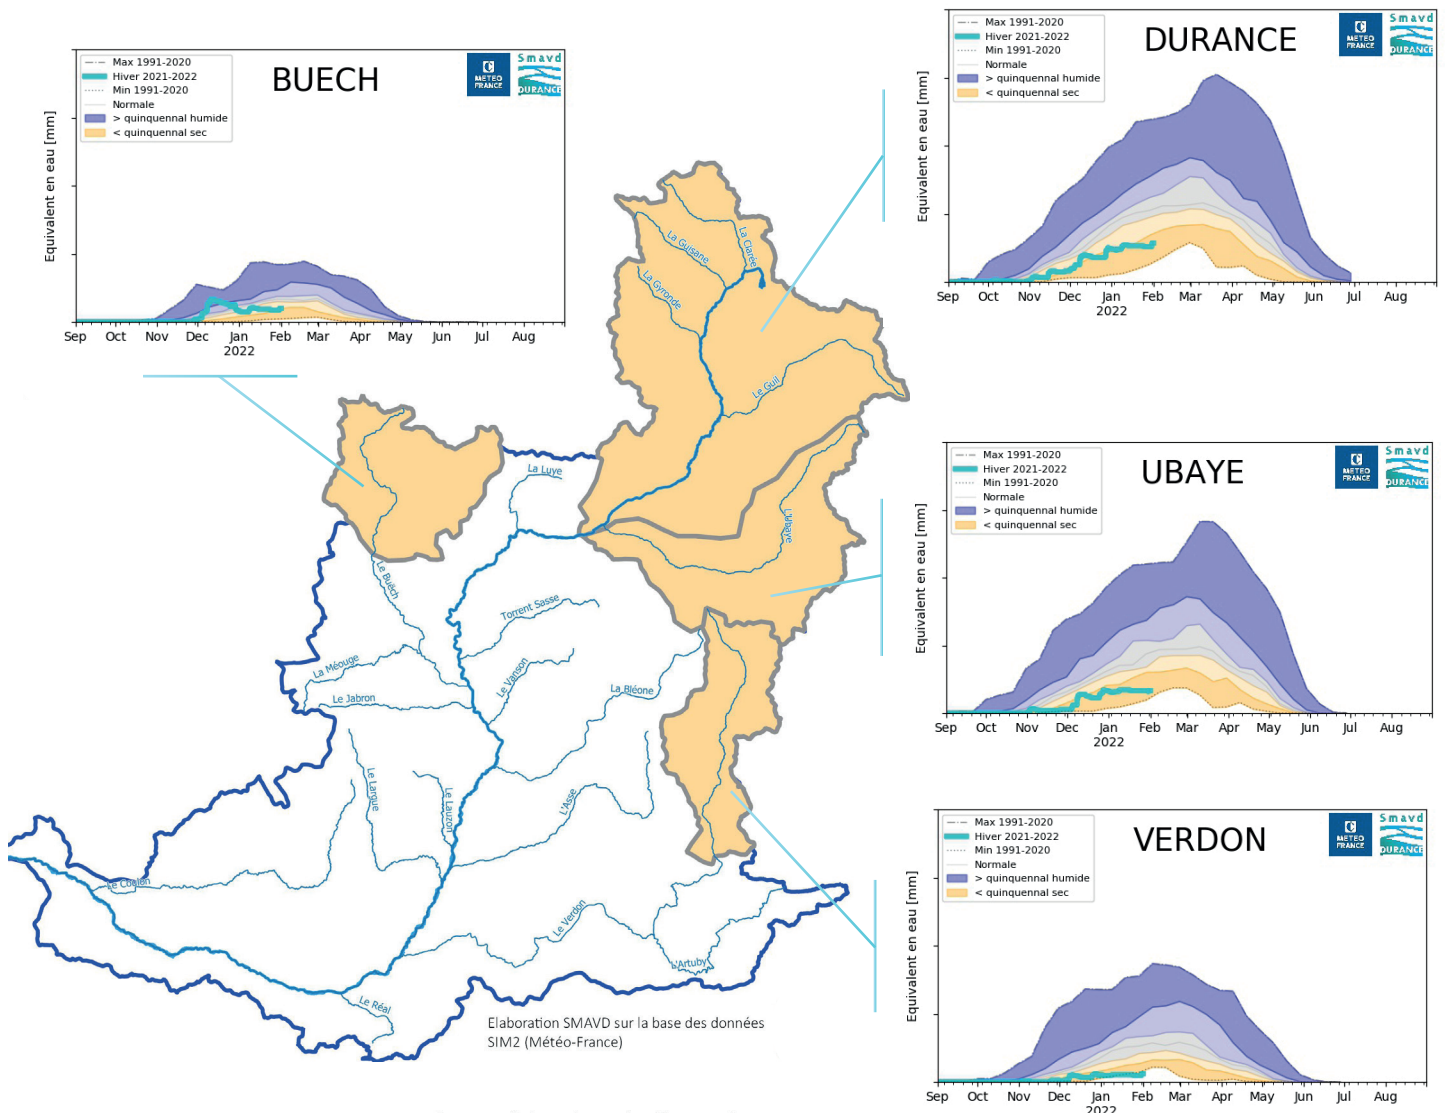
BUECH

Max 1991-2020
Hiver 2021-2022
Min 1991-2020
Normale
> quinquennal humide
< quinquennal sec

METEO FRANCE
Smavd DURANCE

Equivalent en eau [mm]

Sep Oct Nov Dec Jan Feb Mar Apr May Jun Jul Aug
2022

DURANCE

Max 1991-2020
Hiver 2021-2022
Min 1991-2020
Normale
> quinquennal humide
< quinquennal sec

METEO FRANCE
Smavd DURANCE

Equivalent en eau [mm]

Sep Oct Nov Dec Jan Feb Mar Apr May Jun Jul Aug
2022

UBAYE

Max 1991-2020
Hiver 2021-2022
Min 1991-2020
Normale
> quinquennal humide
< quinquennal sec

METEO FRANCE
Smavd DURANCE

Equivalent en eau [mm]

Sep Oct Nov Dec Jan Feb Mar Apr May Jun Jul Aug
2022

VERDON

Max 1991-2020
Hiver 2021-2022
Min 1991-2020
Normale
> quinquennal humide
< quinquennal sec

METEO FRANCE
Smavd DURANCE

Equivalent en eau [mm]

Sep Oct Nov Dec Jan Feb Mar Apr May Jun Jul Aug
2022

La Guisane
La Clarée
La Gyronde
Le Guil
L'Ubaye
La Luye
Le Buëch
Torrent Sasse
La Méouge
Le Vanson
Le Jabron
La Bléone
Le Largue
Le Lauzon
L'Asse
Le Coulon
Le Verdon
L'Artuby
Le Réal

Elaboration SMAVD sur la base des données SIM2 (Météo-France)